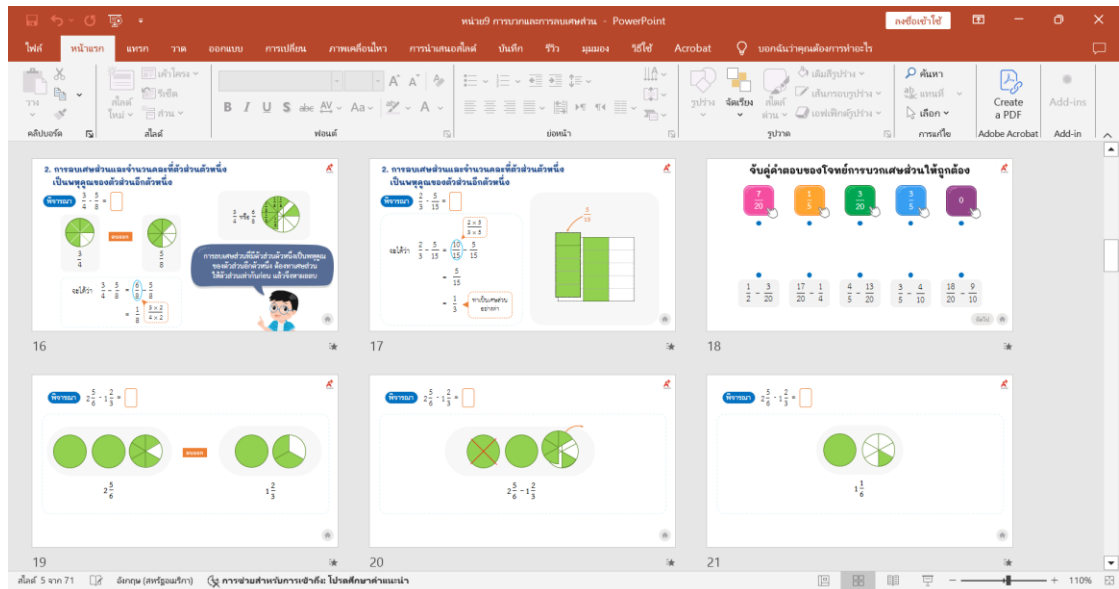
หน่วย9 การบวกและการลบเศษส่วน - PowerPoint

ลงชื่อเข้าใช้

ไฟล์ หน้าแรก แทรก วาด ออกแบบ การเปลี่ยน ภาพเคลื่อนไหว การนำเสนอสไลด์ บันทึก รีวิว มุมมอง วิธีใช้ Acrobat บอกฉันว่าคุณต้องการทำอะไร

วาง คลิปบอร์ด สไลด์ใหม่ เค้าโครง รีเซ็ต ส่วน สไลด์ ฟอนต์ ย่อหน้า รูปร่าง จัดเรียง สไลด์ด่วน เติมรูปร่าง เส้นกรอบรูปร่าง เอฟเฟกต์รูปร่าง รูปวาด ค้นหา แทนที่ เลือก การแก้ไข Create a PDF Adobe Acrobat Add-ins Add-in

2. การลบเศษส่วนและจำนวนคละที่ตัวส่วนตัวหนึ่งเป็นพหุคูณของตัวส่วนอีกตัวหนึ่ง

พิจารณา $\frac{3}{4}-\frac{5}{8}=$

ลบออก

$\frac{3}{4}$ $\frac{5}{8}$

$\frac{3}{4}$ หรือ $\frac{6}{8}$

การลบเศษส่วนที่มีตัวส่วนตัวหนึ่งเป็นพหุคูณของตัวส่วนอีกตัวหนึ่ง ต้องทำเศษส่วนให้มีตัวส่วนเท่ากันก่อน แล้วจึงหาผลลบ

จะได้ว่า $\frac{3}{4}-\frac{5}{8}=\frac{6}{8}-\frac{5}{8}$
$=\frac{1}{8}$ $\frac{3\times2}{4\times2}$

16

2. การลบเศษส่วนและจำนวนคละที่ตัวส่วนตัวหนึ่งเป็นพหุคูณของตัวส่วนอีกตัวหนึ่ง

พิจารณา $\frac{2}{3}-\frac{5}{15}=$

$\frac{2\times5}{3\times5}$

จะได้ว่า $\frac{2}{3}-\frac{5}{15}=\frac{10}{15}-\frac{5}{15}$
$=\frac{5}{15}$
$=\frac{1}{3}$ ทำเป็นเศษส่วนอย่างต่ำ

$\frac{5}{15}$

17

จับคู่คำตอบของโจทย์การบวกเศษส่วนให้ถูกต้อง

$\frac{7}{20}$ $\frac{1}{5}$ $\frac{3}{20}$ $\frac{3}{5}$ 0

$\frac{1}{2}-\frac{3}{20}$ $\frac{17}{20}-\frac{1}{4}$ $\frac{4}{5}-\frac{13}{20}$ $\frac{3}{5}-\frac{4}{10}$ $\frac{18}{20}-\frac{9}{10}$

18

พิจารณา $2\frac{5}{6}-1\frac{2}{3}=$

ลบออก

$2\frac{5}{6}$ $1\frac{2}{3}$

19

พิจารณา $2\frac{5}{6}-1\frac{2}{3}=$

$2\frac{5}{6}-1\frac{2}{3}$

20

พิจารณา $2\frac{5}{6}-1\frac{2}{3}=$

$1\frac{1}{6}$

21

สไลด์ 5 จาก 71 อังกฤษ (สหรัฐอเมริกา) การช่วยสำหรับการเข้าถึง: โปรดศึกษาคำแนะนำ 110%